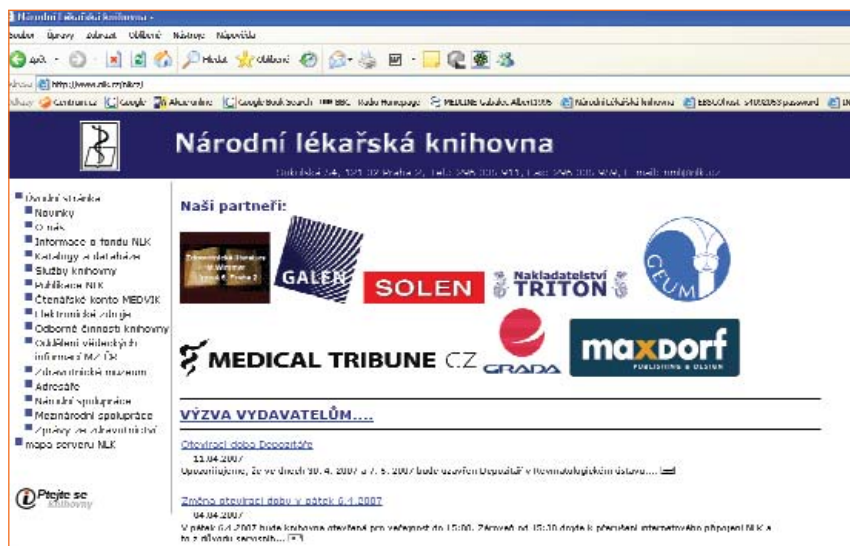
Národní lékařská knihovna -

Soubor Úpravy Zobrazit Oblíbené Nástroje Nápověda

Zpět Hledat Oblíbené

Adresa http://www.nlk.cz/nlk.cz

Centrum.cz Google Aktuálně.cz Google Book Search BBC Radio Homepage MEDLINE Národní lékařská knihovna

Národní lékařská knihovna

Sokolská 54, 121 32 Praha 2, tel.: 296 335 911, fax: 296 335 959, e-mail: nml@nlk.cz

Úvodní stránka
Novinky
O nás
Informace o fondu NLK
Katalogy a databáze
Služby knihovny
Publikace NLK
Čtenářské konto MEDVIK
Elektronické zdroje
Odborné činnosti knihovny
Oddělení vědeckých informací MZ ČR
Zdravotnické muzeum
Adresáře
Národní spolupráce
Mezinárodní spolupráce
Zprávy ze zdravotnictví
mapa serveru NLK

Ptejte se knihovny

Naši partneři:

GALEN

SOLEN

Nakladatelství TRITON

CEUM

MEDICAL TRIBUNE CZ

GRADA

maxdorf PUBLISHING & DESIGN

VÝZVA VYDAVATELŮM....

Otevírací doba Depozitáře
11.04.2007
Upozorňujeme, že ve dnech 30. 4. 2007 a 7. 5. 2007 bude uzavřen Depozitář v Revmatologickém ústavu....

Změna otevírací doby v pátek 6.4.2007
04.04.2007
V pátek 6.4.2007 bude knihovna otevřena pro veřejnost do 15:00. Zároveň od 15:30 dojde k přerušení internetového připojení NLK a to z důvodu servisních....